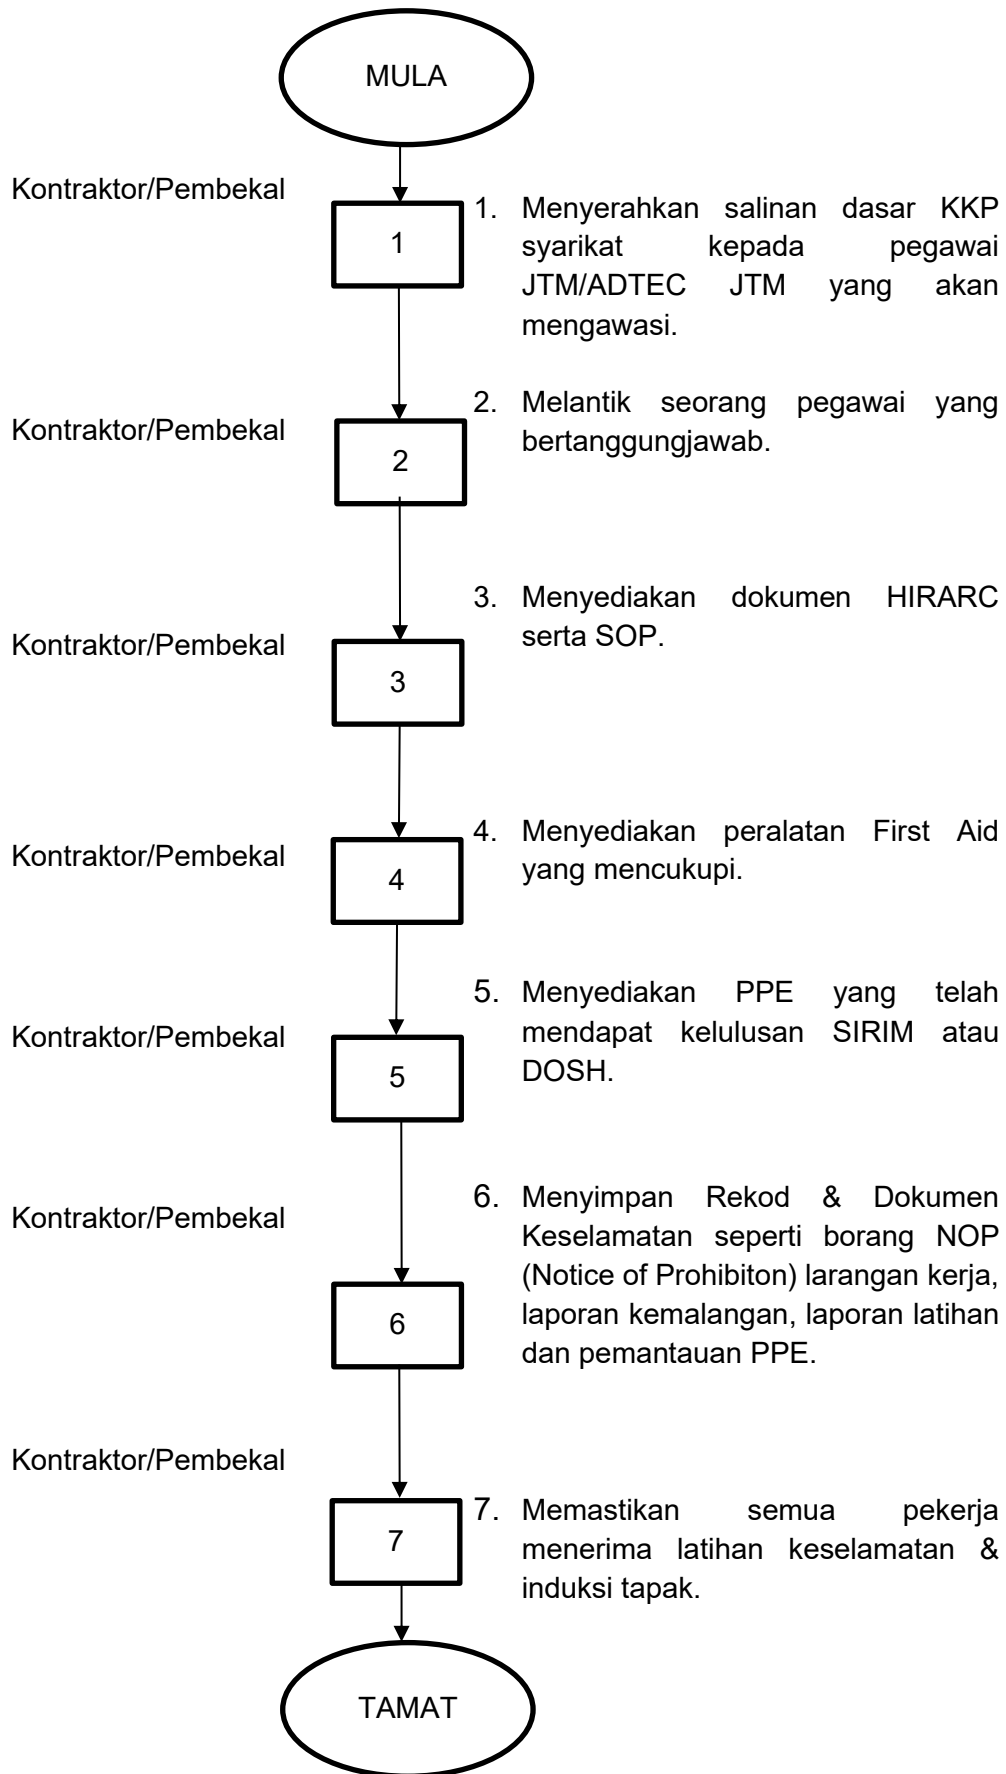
MULA

Kontraktor/Pembekal

1

1. Menyerahkan salinan dasar KKP syarikat kepada pegawai JTM/ADTEC JTM yang akan mengawasi.

Kontraktor/Pembekal

2

2. Melantik seorang pegawai yang bertanggungjawab.

Kontraktor/Pembekal

3

3. Menyediakan dokumen HIRARC serta SOP.

Kontraktor/Pembekal

4

4. Menyediakan peralatan First Aid yang mencukupi.

Kontraktor/Pembekal

5

5. Menyediakan PPE yang telah mendapat kelulusan SIRIM atau DOSH.

Kontraktor/Pembekal

6

6. Menyimpan Rekod & Dokumen Keselamatan seperti borang NOP (Notice of Prohibiton) larangan kerja, laporan kemalangan, laporan latihan dan pemantauan PPE.

Kontraktor/Pembekal

7

7. Memastikan semua pekerja menerima latihan keselamatan & induksi tapak.

TAMAT